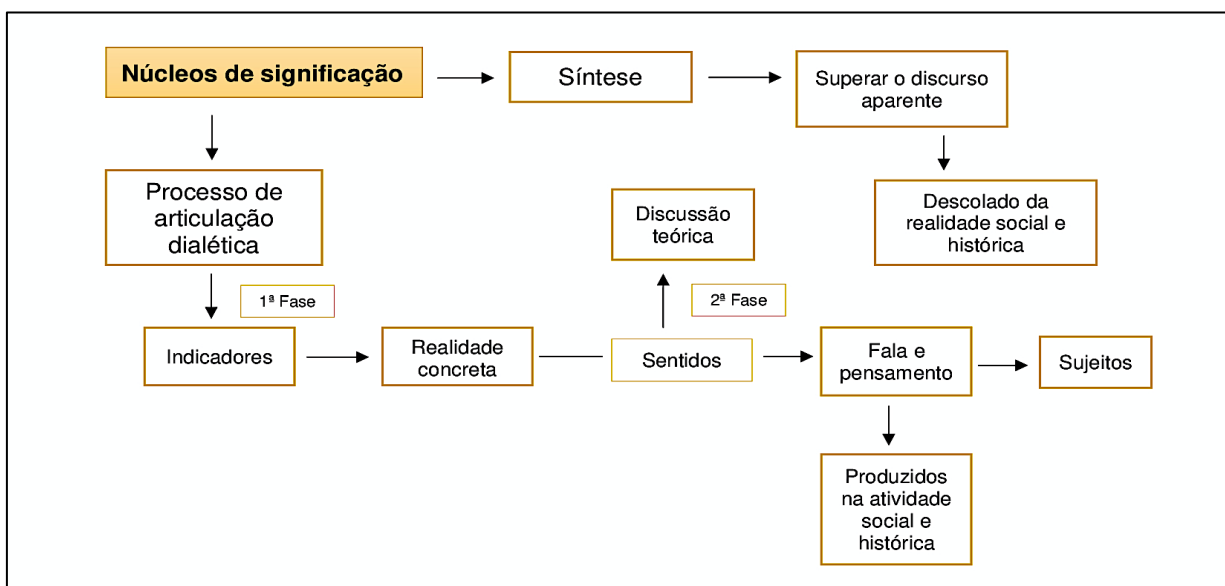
Núcleos de significação

Síntese

Superar o discurso aparente

Processo de articulação dialética

Discussão teórica

Descolado da realidade social e histórica

1ª Fase

2ª Fase

Indicadores

Realidade concreta

Sentidos

Fala e pensamento

Sujeitos

Produzidos na atividade social e histórica